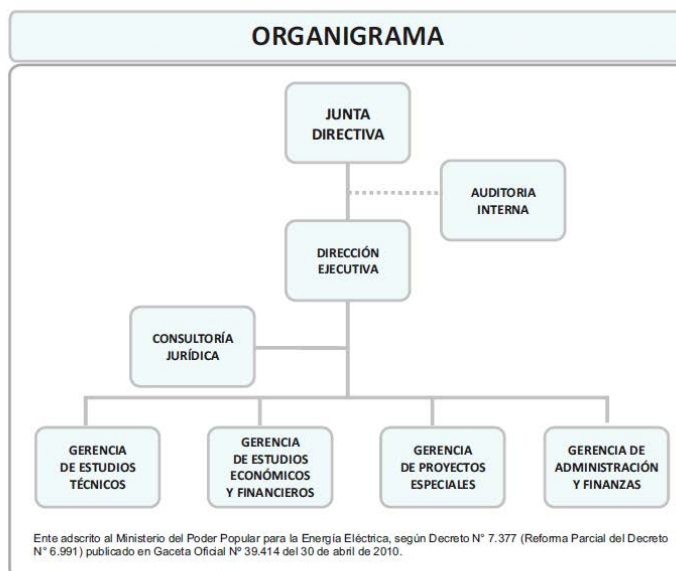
ORGANIGRAMA

JUNTA DIRECTIVA

AUDITORIA INTERNA

DIRECCIÓN EJECUTIVA

CONSULTORÍA JURÍDICA

GERENCIA DE ESTUDIOS TÉCNICOS

GERENCIA DE ESTUDIOS ECONÓMICOS Y FINANCIEROS

GERENCIA DE PROYECTOS ESPECIALES

GERENCIA DE ADMINISTRACIÓN Y FINANZAS

Ente adscrito al Ministerio del Poder Popular para la Energía Eléctrica, según Decreto N° 7.377 (Reforma Parcial del Decreto N° 6.991) publicado en Gaceta Oficial Nº 39.414 del 30 de abril de 2010.